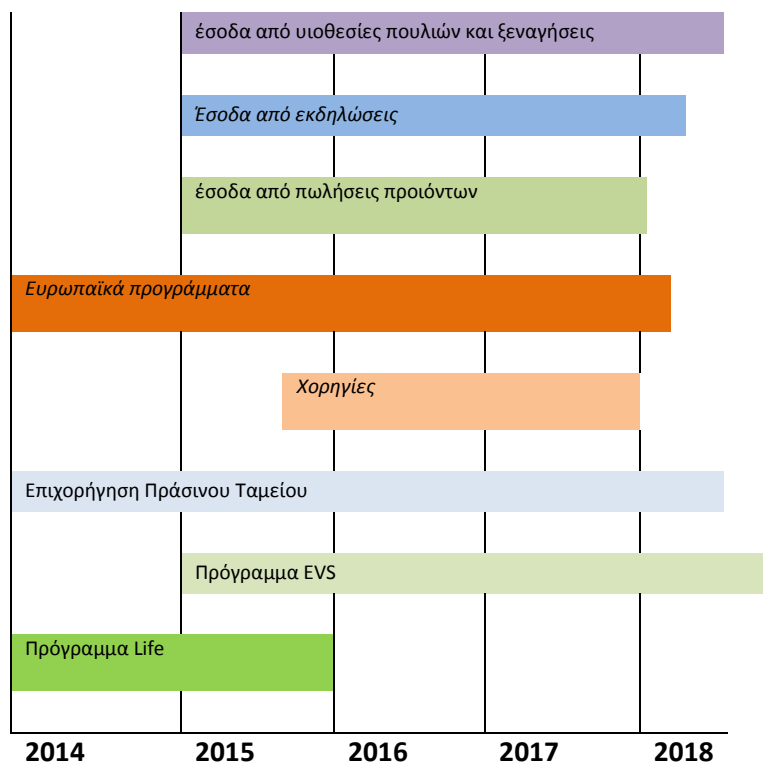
έσοδα από υιοθεσίες πουλιών και ξεναγήσεις

Έσοδα από εκδηλώσεις

έσοδα από πωλήσεις προιόντων

Ευρωπαϊκά προγράμματα

Χορηγίες

Επιχορήγηση Πράσινου Ταμείου

Πρόγραμμα EVS

Πρόγραμμα Life

2014 2015 2016 2017 2018